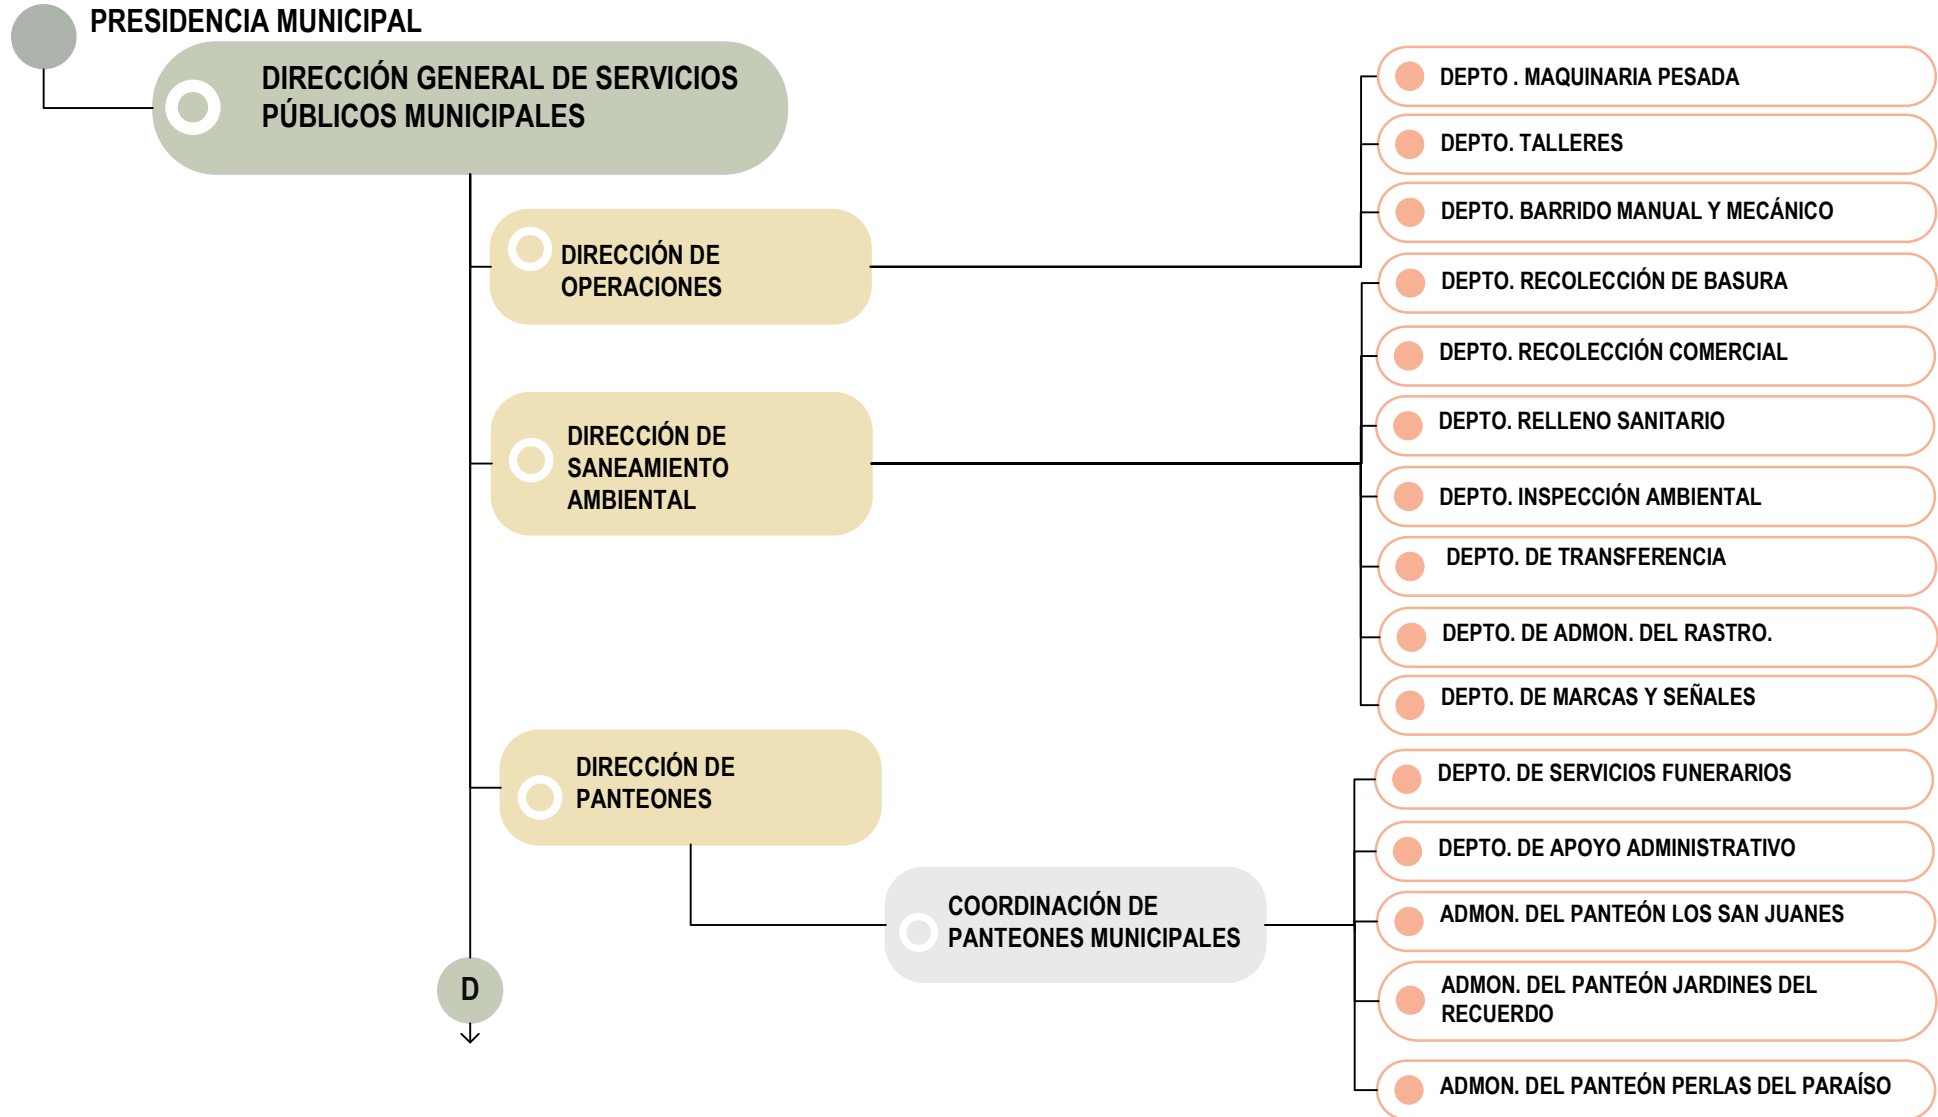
PRESIDENCIA MUNICIPAL

DIRECCIÓN GENERAL DE SERVICIOS PÚBLICOS MUNICIPALES

DIRECCIÓN DE OPERACIONES

DEPTO . MAQUINARIA PESADA

DEPTO. TALLERES

DEPTO. BARRIDO MANUAL Y MECÁNICO

DIRECCIÓN DE SANEAMIENTO AMBIENTAL

DEPTO. RECOLECCIÓN DE BASURA

DEPTO. RECOLECCIÓN COMERCIAL

DEPTO. RELLENO SANITARIO

DEPTO. INSPECCIÓN AMBIENTAL

DEPTO. DE TRANSFERENCIA

DEPTO. DE ADMON. DEL RASTRO.

DEPTO. DE MARCAS Y SEÑALES

DIRECCIÓN DE PANTEONES

COORDINACIÓN DE PANTEONES MUNICIPALES

DEPTO. DE SERVICIOS FUNERARIOS

DEPTO. DE APOYO ADMINISTRATIVO

ADMON. DEL PANTEÓN LOS SAN JUANES

ADMON. DEL PANTEÓN JARDINES DEL RECUERDO

ADMON. DEL PANTEÓN PERLAS DEL PARAÍSO

D